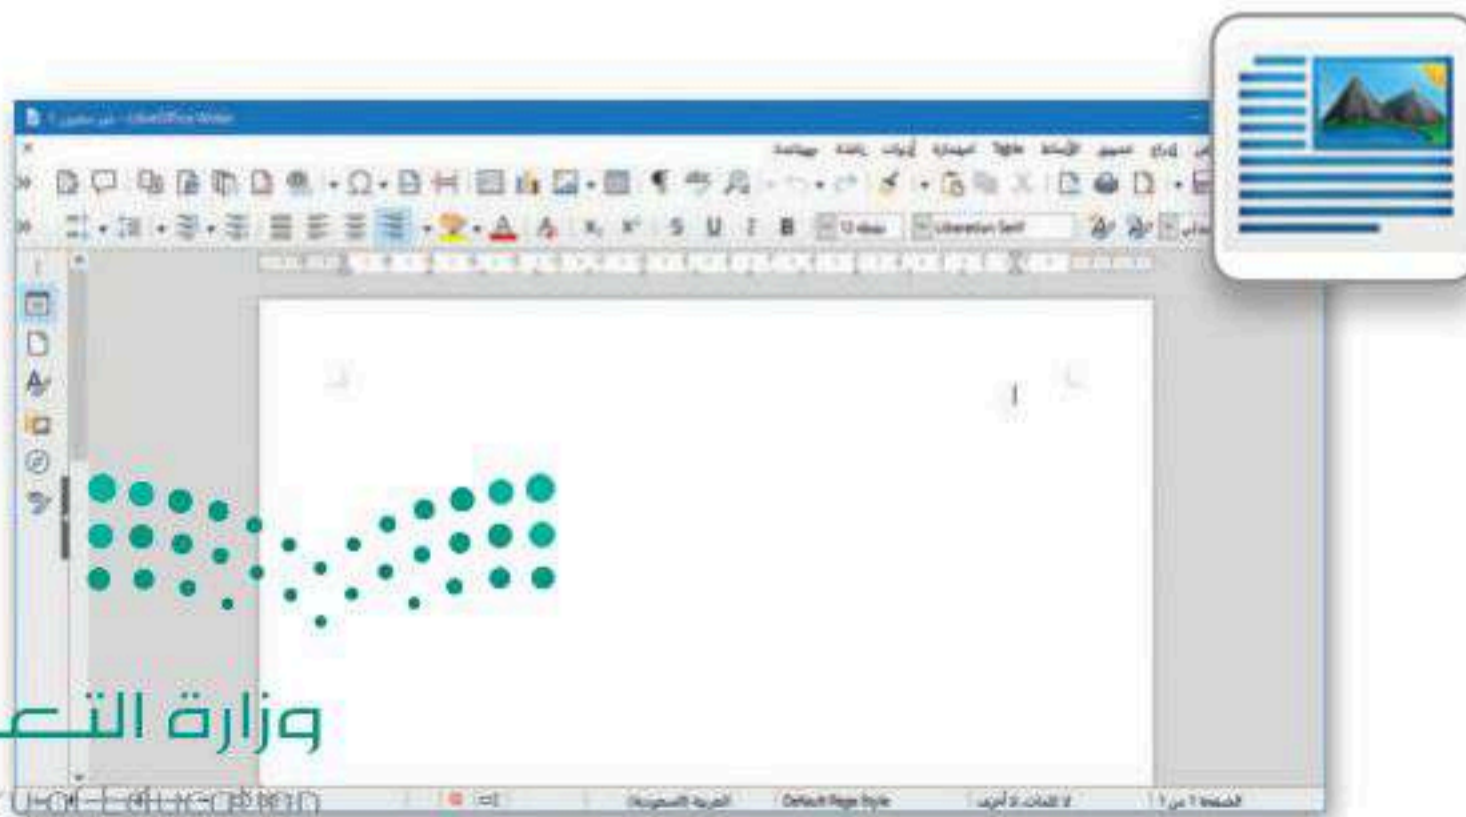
غير مسمى 1 - LibreOffice Writer

ملف تحرير عرض إدراج تنسيق الأنماط Table استمارة أدوات نافذة مساعدة

Liberation Serif 12 نقطة

الصفحة 1 من 1 لا كلمات لا أحرف Default Page Style العربية (السعودية)

وزارة التع